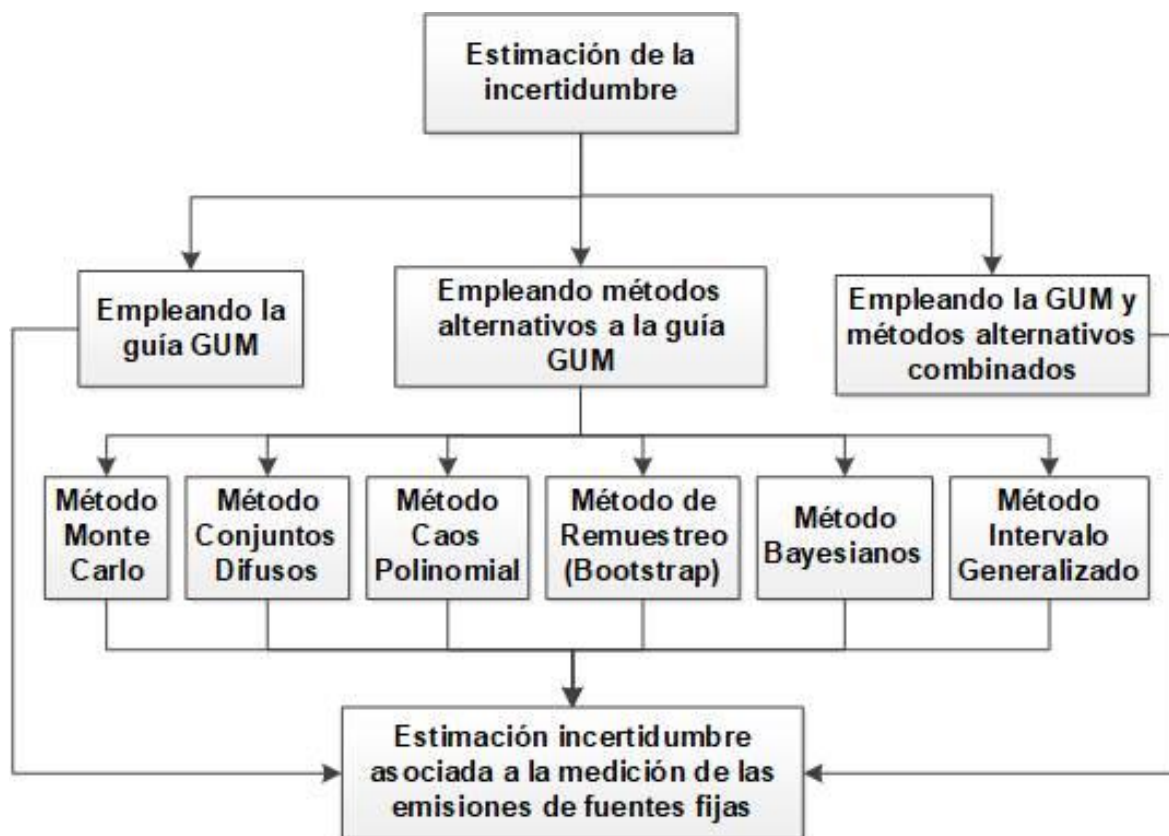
Estimación de la incertidumbre

Empleando la guía GUM

Empleando métodos alternativos a la guía GUM

Empleando la GUM y métodos alternativos combinados

Método Monte Carlo

Método Conjuntos Difusos

Método Caos Polinomial

Método de Remuestreo (Bootstrap)

Método Bayesianos

Método Intervalo Generalizado

Estimación incertidumbre asociada a la medición de las emisiones de fuentes fijas